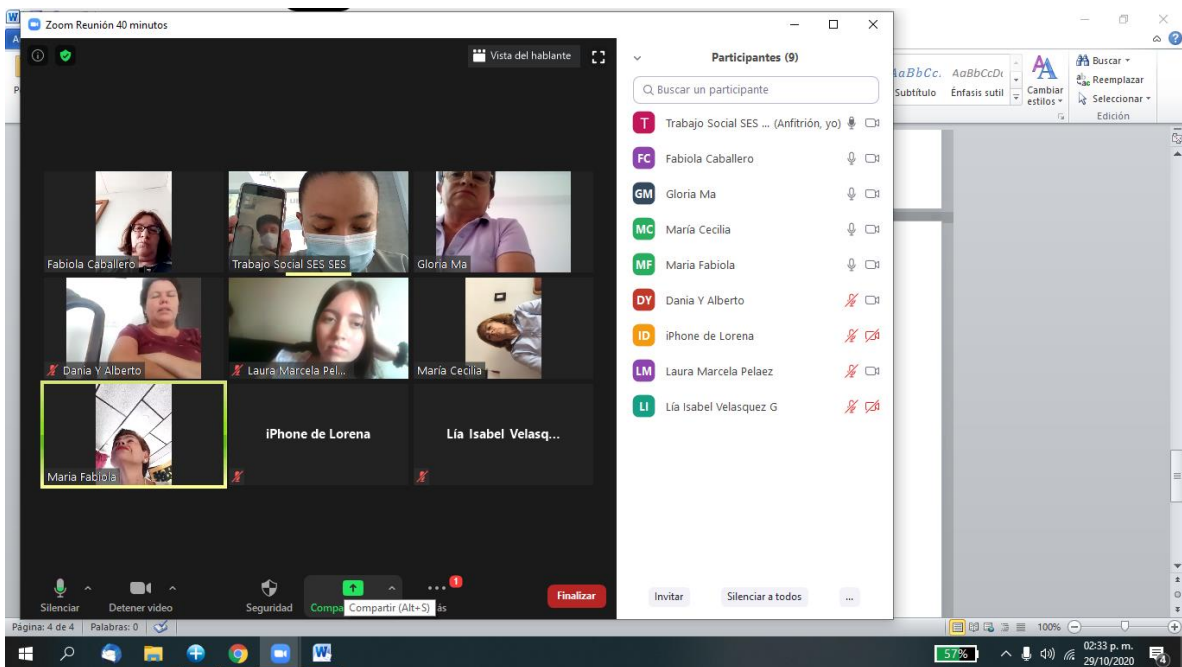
Zoom Reunión 40 minutos

Vista del hablante

Fabiola Caballero
Trabajo Social SES SES
Gloria Ma
Dania Y Alberto
Laura Marcela Pel...
María Cecilia
Maria Fabiola
iPhone de Lorena
Lía Isabel Velasq...

Silenciar
Detener video
Seguridad
Compa
Compartir (Alt+S)
ás
1
Finalizar

Participantes (9)
Buscar un participante
T Trabajo Social SES ... (Anfitrión, yo)
FC Fabiola Caballero
GM Gloria Ma
MC María Cecilia
MF Maria Fabiola
DY Dania Y Alberto
ID iPhone de Lorena
LM Laura Marcela Pelaez
LI Lía Isabel Velasquez G

Invitar
Silenciar a todos
...

AaBbCc. AaBbCcDc
Subtítulo Énfasis sutil
Cambiar estilos
Buscar
Reemplazar
Seleccionar
Edición

Página: 4 de 4 Palabras: 0
100%
57%
02:33 p. m.
29/10/2020
4